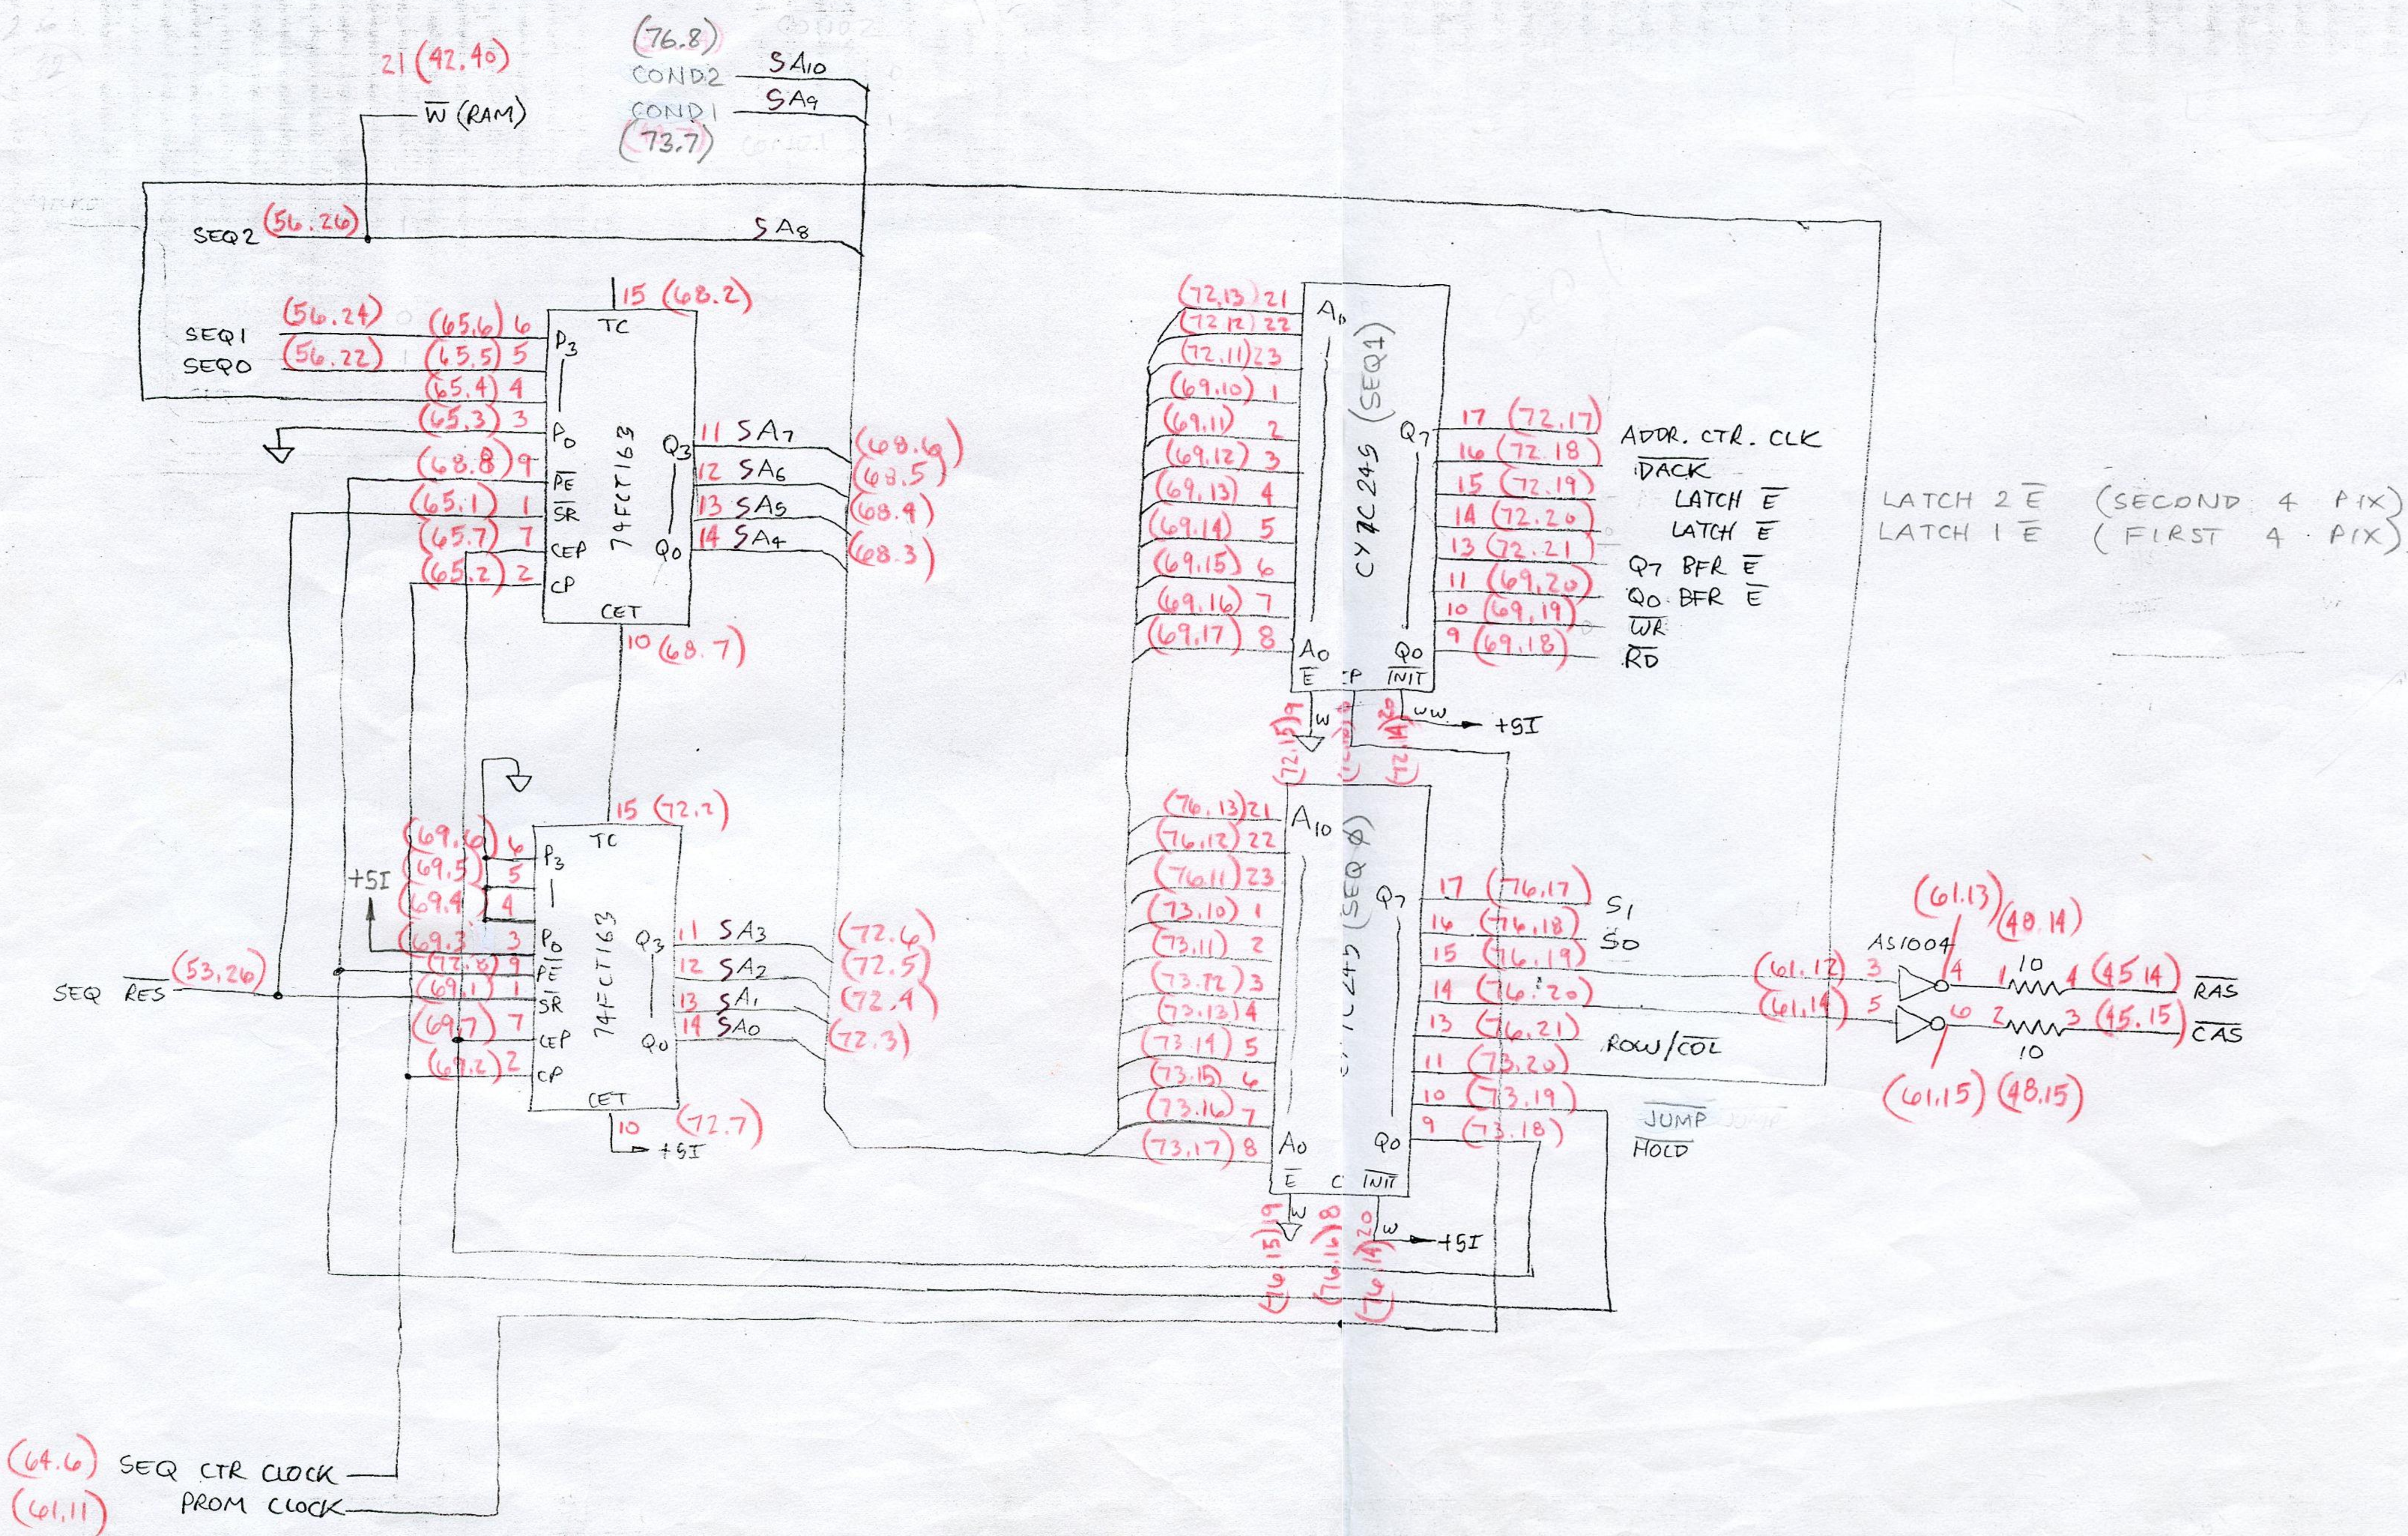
21 (42.40)
$\overline{W}$ (RAM)
(76.8)
COND2 SA10
COND1 SA9
(73.7)
SEQ2 (56.26)
SA8
SEQ1 (56.24) (65.6) 6
SEQ0 (56.22) (65.5) 5
(65.4) 4
(65.3) 3
(68.8) 9
(65.1) 1
(65.7) 7
(65.2) 2
15 (68.2)
TC
P3
P0
$\overline{PE}$
$\overline{SR}$
CEP
CP
74FCT163
Q3
Q0
CET
10 (68.7)
11 SA7 (68.6)
12 SA6 (68.5)
13 SA5 (68.4)
14 SA4 (68.3)
(72.13) 21
(72.12) 22
(72.11) 23
(69.10) 1
(69.11) 2
(69.12) 3
(69.13) 4
(69.14) 5
(69.15) 6
(69.16) 7
(69.17) 8
A10
A0
$\overline{E}$
CP
CY7C245 (SEQ1)
Q7
Q0
$\overline{INIT}$
17 (72.17) ADDR. CTR. CLK
16 (72.18) $\overline{DACK}$
15 (72.19) LATCH 2 $\overline{E}$
14 (72.20) LATCH 1 $\overline{E}$
13 (72.21) Q7 BFR $\overline{E}$
11 (69.20) Q0 BFR $\overline{E}$
10 (69.19) $\overline{WR}$
9 (69.18) $\overline{RD}$
LATCH 2 $\overline{E}$ (SECOND 4 PIX)
LATCH 1 $\overline{E}$ (FIRST 4 PIX)
(72.15) 9
(72.16) 18
(72.14) 20
w
ww → +5I
15 (72.2)
(69.6) 6
(69.5) 5
(69.4) 4
(69.3) 3
(72.8) 9
(69.1) 1
(69.7) 7
(69.2) 2
+5I
TC
P3
P0
$\overline{PE}$
$\overline{SR}$
CEP
CP
74FCT163
Q3
Q0
CET
10 → +5I (72.7)
11 SA3 (72.6)
12 SA2 (72.5)
13 SA1 (72.4)
14 SA0 (72.3)
SEQ RES (53.26)
(76.13) 21
(76.12) 22
(76.11) 23
(73.10) 1
(73.11) 2
(73.12) 3
(73.13) 4
(73.14) 5
(73.15) 6
(73.16) 7
(73.17) 8
A10
A0
$\overline{E}$
C
CY7C245 (SEQ 0)
Q7
Q0
$\overline{INIT}$
17 (76.17) S1
16 (76.18) S0
15 (76.19)
14 (76.20)
13 (76.21) ROW/$\overline{COL}$
11 (73.20)
10 (73.19) JUMP
9 (73.18) HOLD
(76.15) 9
(76.16) 18
(76.14) 20
w → +5I
(61.13) (48.14)
AS1004
(61.12) 3 4 1 10 4 (45.14) $\overline{RAS}$
(61.14) 5 6 2 10 3 (45.15) $\overline{CAS}$
(61.15) (48.15)
(64.6) SEQ CTR CLOCK
(61.11) PROM CLOCK